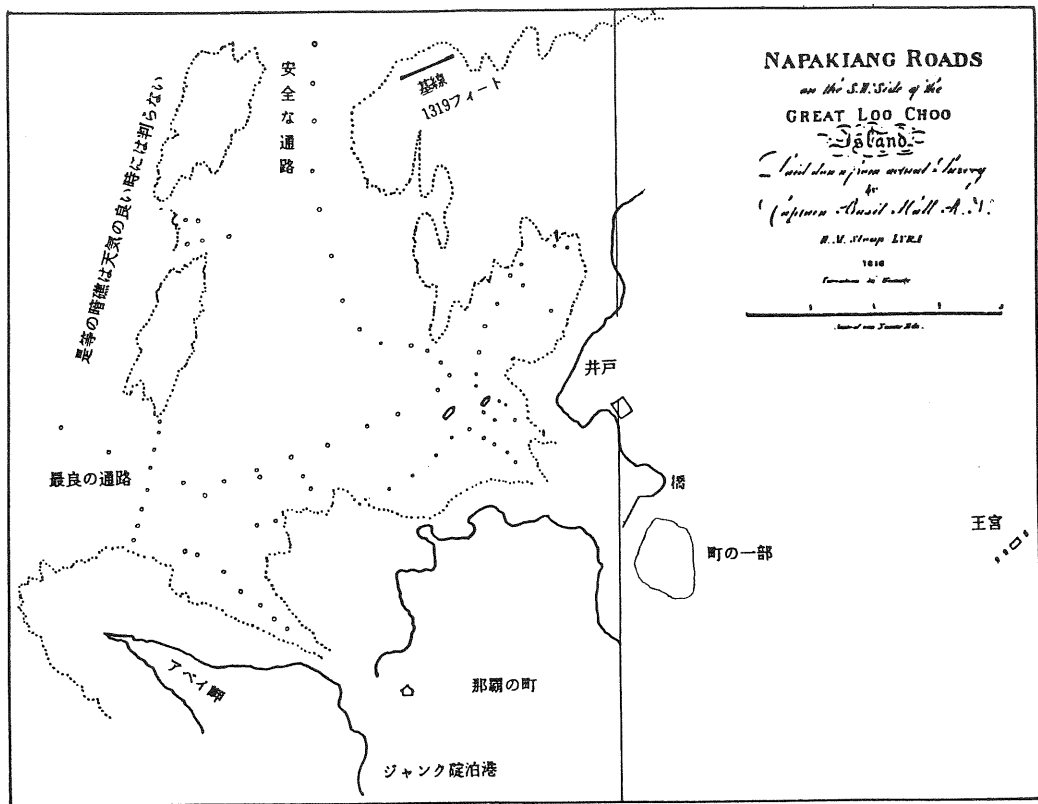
NAPAKIANG ROADS
on the S.W. Side of the
GREAT LOO CHOO
Island
Laid down from actual Survey
by
Captain Basil Hall R.N.
H.M. Sloop LYRA
1816

安全な通路

基線
1319フィート

是等の暗礁は天気の良い時には判らない

井戸

最良の通路

橋

王宮

町の一部

アベイ岬

那覇の町

ジャンク碇泊港